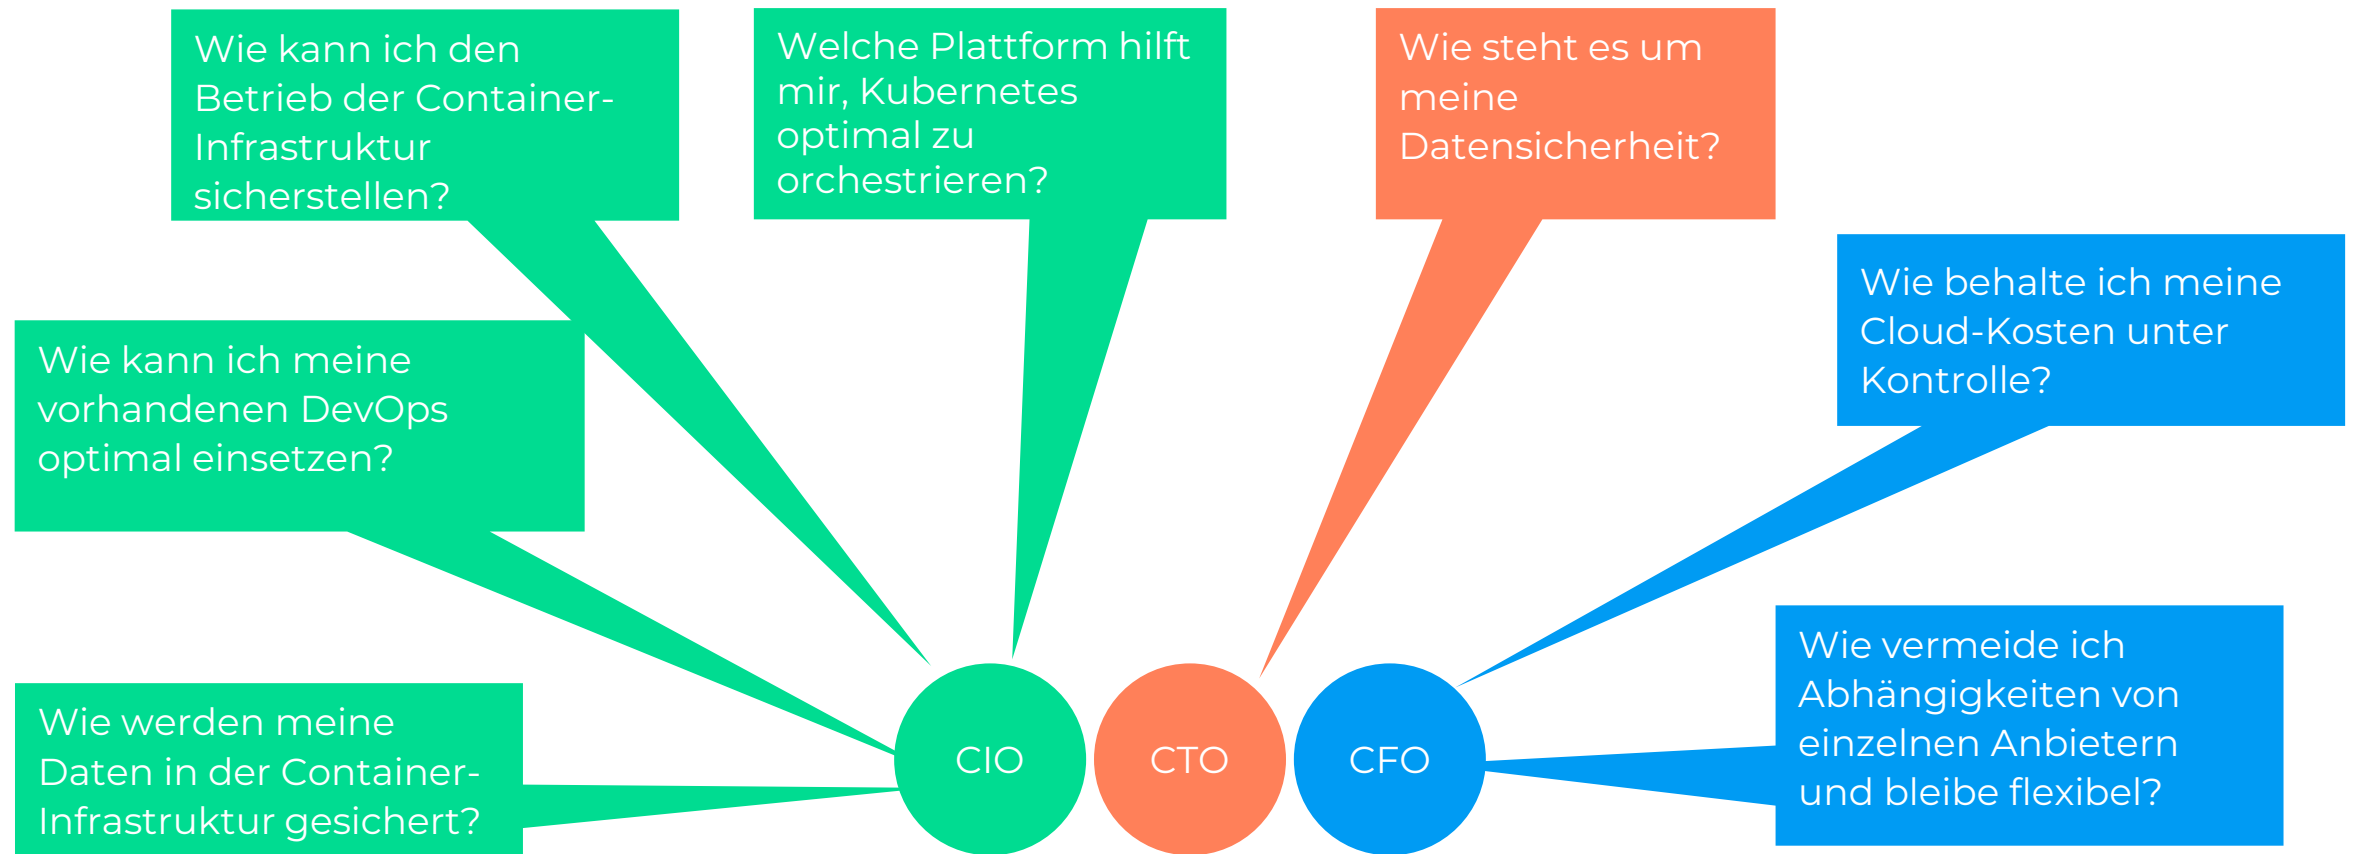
Wie kann ich den Betrieb der Container-Infrastruktur sicherstellen?

Welche Plattform hilft mir, Kubernetes optimal zu orchestrieren?

Wie steht es um meine Datensicherheit?

Wie behalte ich meine Cloud-Kosten unter Kontrolle?

Wie kann ich meine vorhandenen DevOps optimal einsetzen?

Wie vermeide ich Abhängigkeiten von einzelnen Anbietern und bleibe flexibel?

Wie werden meine Daten in der Container-Infrastruktur gesichert?

CIO

CTO

CFO